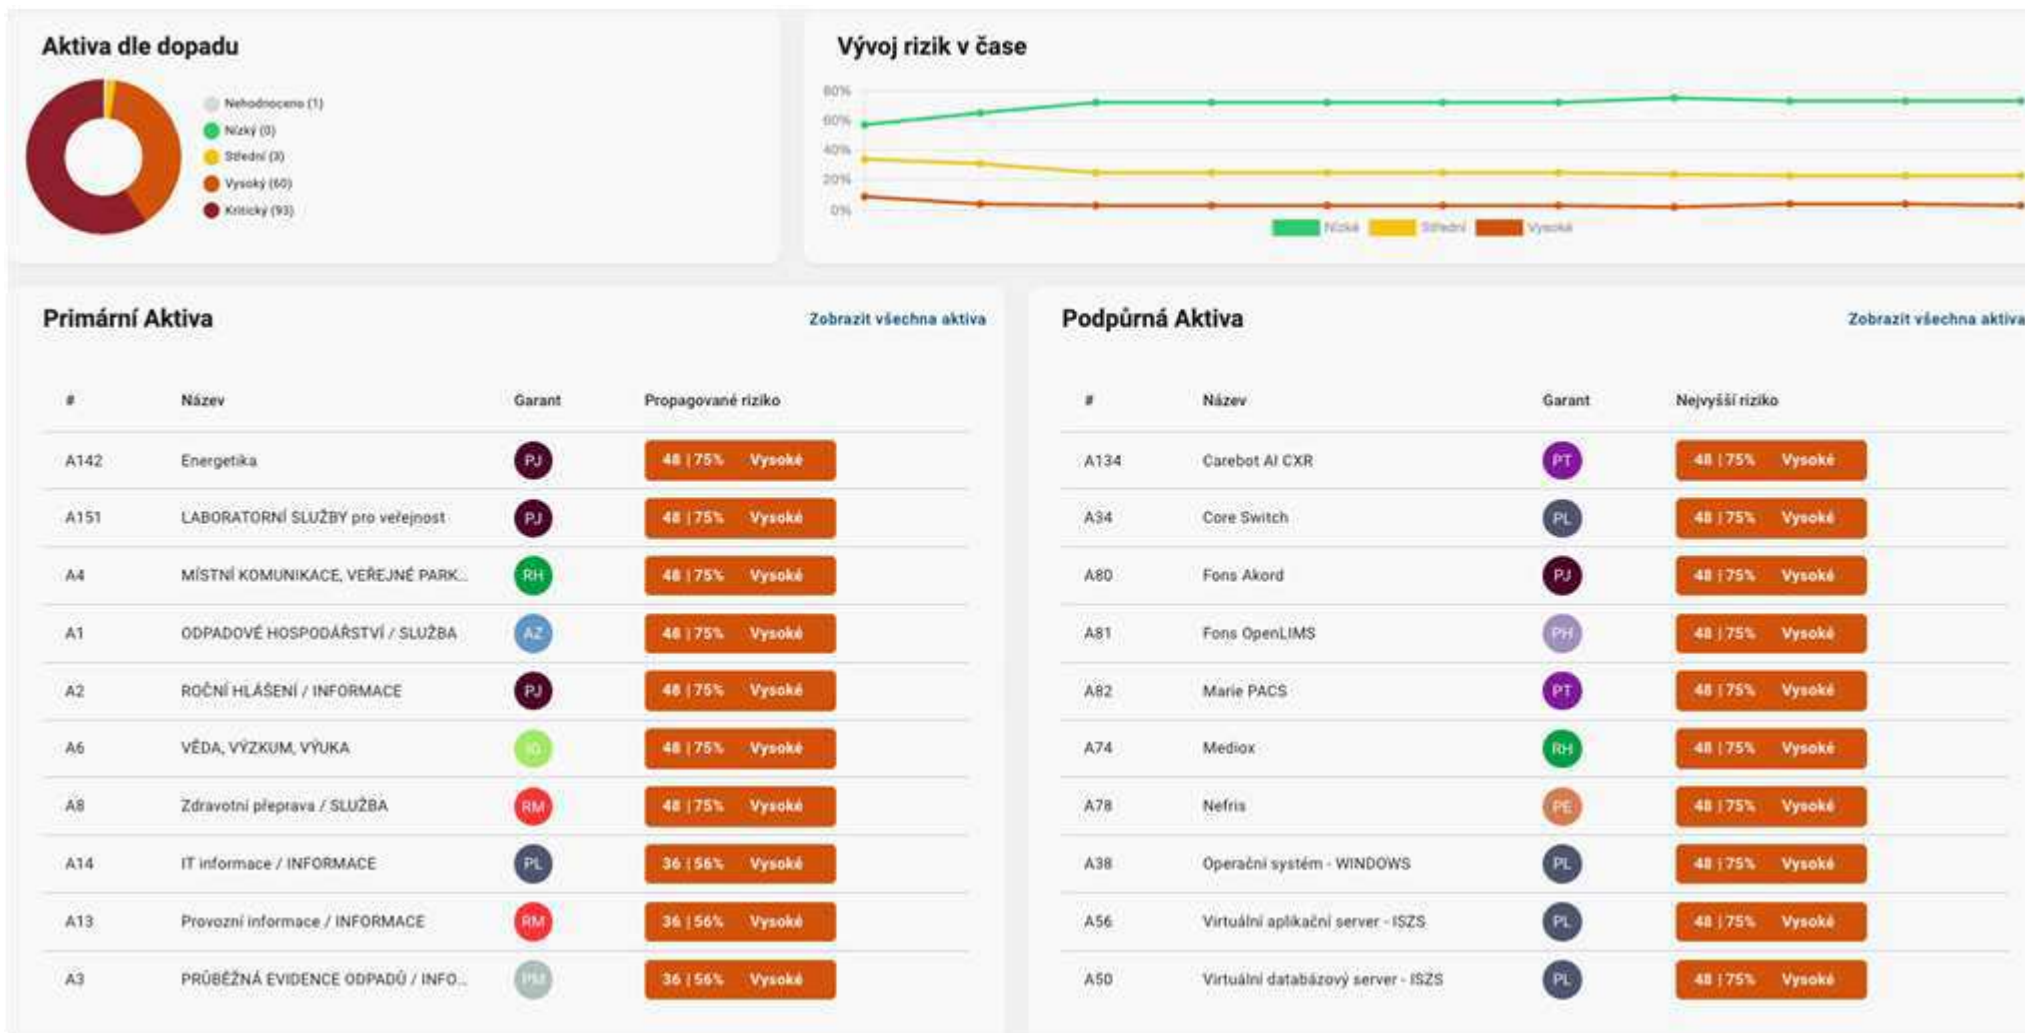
Aktiva dle dopadu

Nehodnoceno (1)
Nízký (0)
Střední (3)
Vysoký (60)
Kritický (93)

Vývoj rizik v čase

80%
60%
40%
20%
0%

Nízké Střední Vysoké

Primární Aktiva

Zobrazit všechna aktiva

| # | Název | Garant | Propagované riziko |
|---|---|---|---|
| A142 | Energetika | PJ | 48 \| 75% Vysoké |
| A151 | LABORATORNÍ SLUŽBY pro veřejnost | PJ | 48 \| 75% Vysoké |
| A4 | MÍSTNÍ KOMUNIKACE, VEŘEJNÉ PARK... | RH | 48 \| 75% Vysoké |
| A1 | ODPADOVÉ HOSPODÁŘSTVÍ / SLUŽBA | AZ | 48 \| 75% Vysoké |
| A2 | ROČNÍ HLÁŠENÍ / INFORMACE | PJ | 48 \| 75% Vysoké |
| A6 | VĚDA, VÝZKUM, VÝUKA | IG | 48 \| 75% Vysoké |
| A8 | Zdravotní přeprava / SLUŽBA | RM | 48 \| 75% Vysoké |
| A14 | IT informace / INFORMACE | PL | 36 \| 56% Vysoké |
| A13 | Provozní informace / INFORMACE | RM | 36 \| 56% Vysoké |
| A3 | PRŮBĚŽNÁ EVIDENCE ODPADŮ / INFO... | PM | 36 \| 56% Vysoké |

Podpůrná Aktiva

Zobrazit všechna aktiva

| # | Název | Garant | Nejvyšší riziko |
|---|---|---|---|
| A134 | Carebot AI CXR | PT | 48 \| 75% Vysoké |
| A34 | Core Switch | PL | 48 \| 75% Vysoké |
| A80 | Fons Akord | PJ | 48 \| 75% Vysoké |
| A81 | Fons OpenLIMS | PH | 48 \| 75% Vysoké |
| A82 | Marie PACS | PT | 48 \| 75% Vysoké |
| A74 | Mediox | RH | 48 \| 75% Vysoké |
| A78 | Nefris | PE | 48 \| 75% Vysoké |
| A38 | Operační systém - WINDOWS | PL | 48 \| 75% Vysoké |
| A56 | Virtuální aplikační server - ISZS | PL | 48 \| 75% Vysoké |
| A50 | Virtuální databázový server - ISZS | PL | 48 \| 75% Vysoké |